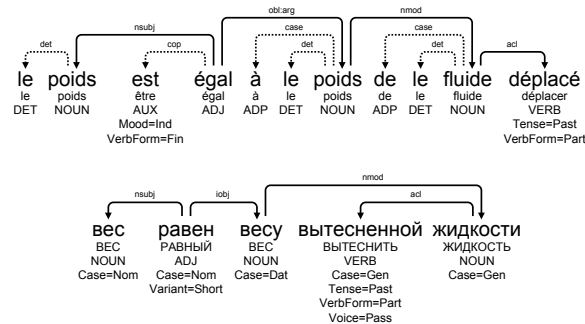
nsubj
obl:arg
nmod
det
cop
case
det
case
det
acl

le
le
DET

poids
poids
NOUN

est
être
AUX
Mood=Ind
VerbForm=Fin

égal
égal
ADJ

à
à
ADP

le
le
DET

poids
poids
NOUN

de
de
ADP

le
le
DET

fluide
fluide
NOUN

déplacé
déplacer
VERB
Tense=Past
VerbForm=Part

nmod
nsubj
iobj
acl

вес
ВЕС
NOUN
Case=Nom

равен
РАВНЫЙ
ADJ
Case=Nom
Variant=Short

весу
ВЕС
NOUN
Case=Dat

вытесненной
ВЫТЕСНИТЬ
VERB
Case=Gen
Tense=Past
VerbForm=Part
Voice=Pass

жидкости
ЖИДКОСТЬ
NOUN
Case=Gen